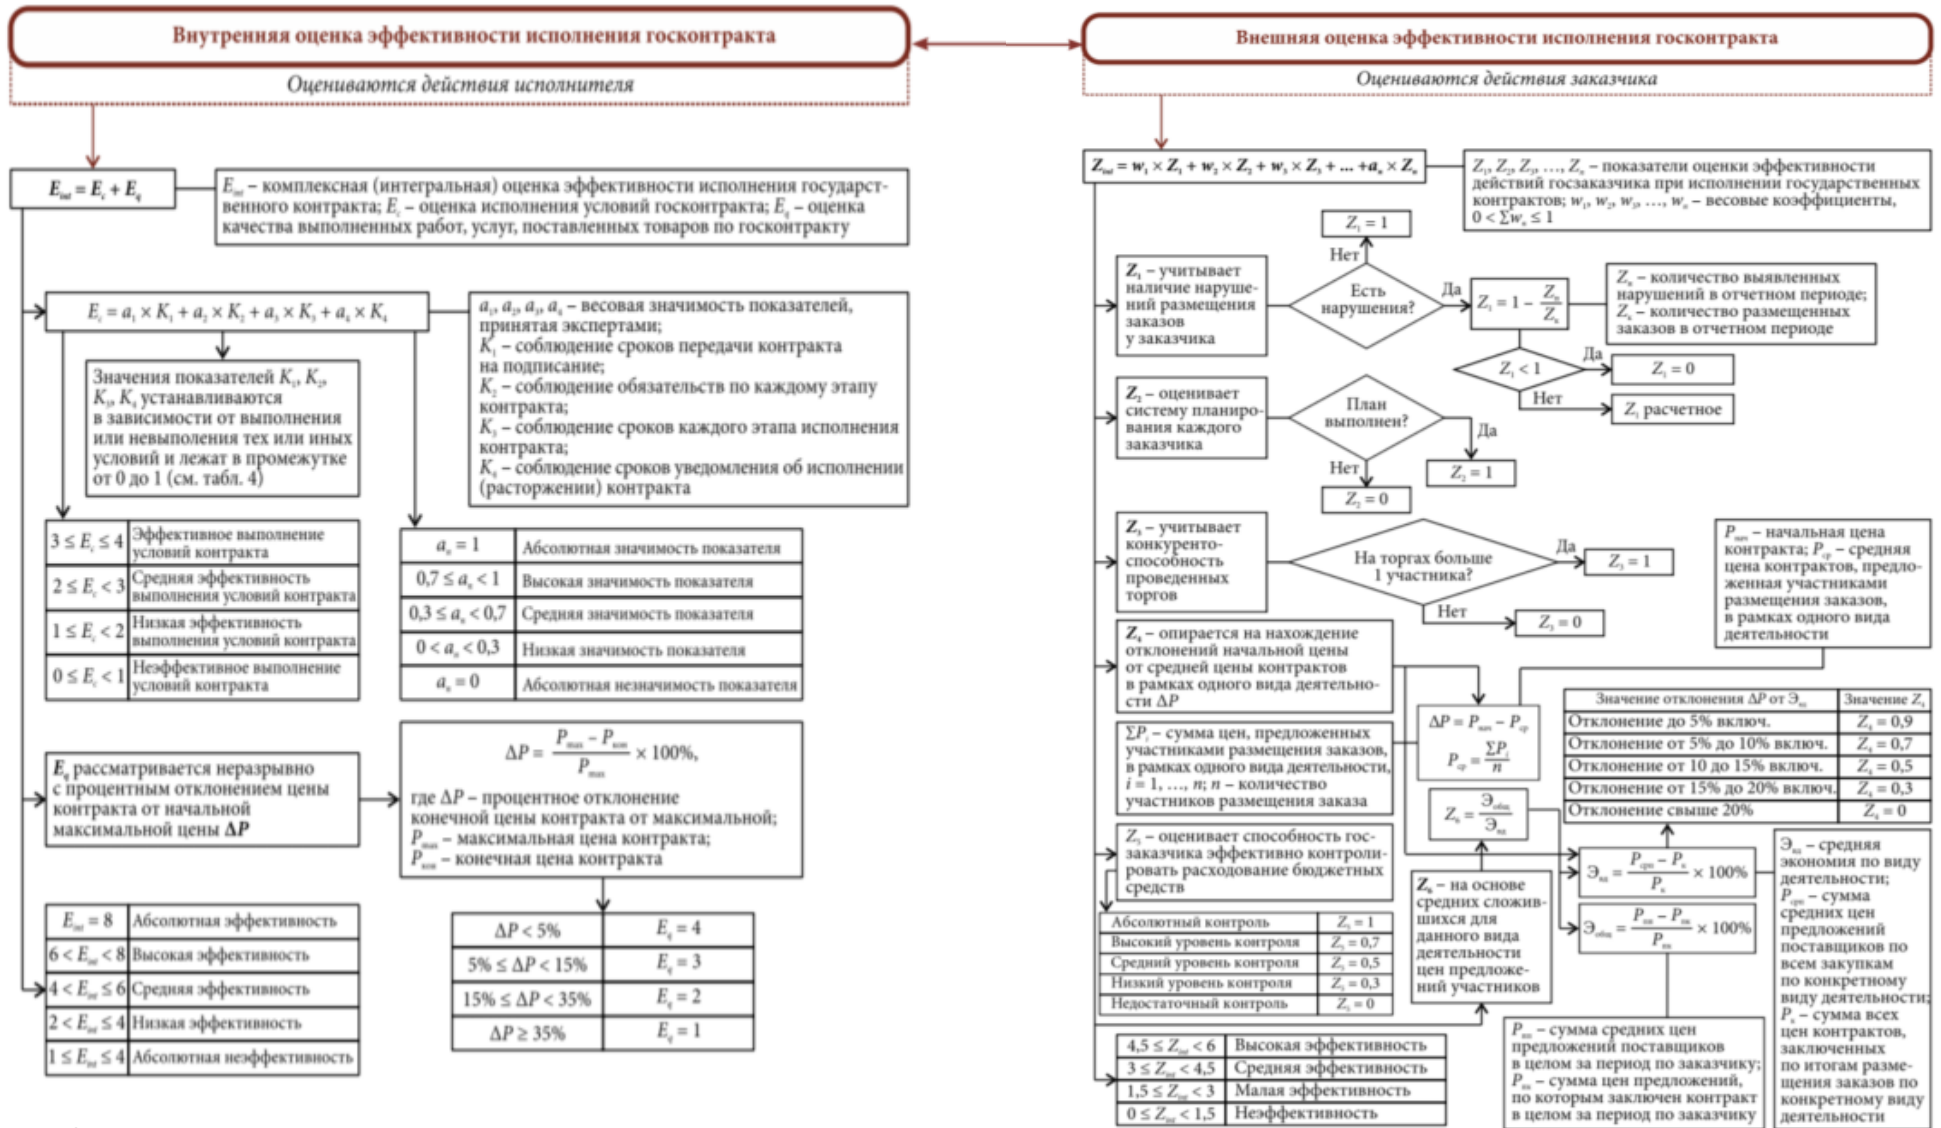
Внутренняя оценка эффективности исполнения госконтракта

Оцениваются действия исполнителя

$E_{int} = E_c + E_q$

$E_{int}$ – комплексная (интегральная) оценка эффективности исполнения государственного контракта; $E_c$ – оценка исполнения условий госконтракта; $E_q$ – оценка качества выполненных работ, услуг, поставленных товаров по госконтракту

$E_c = a_1 \times K_1 + a_2 \times K_2 + a_3 \times K_3 + a_4 \times K_4$

$a_1, a_2, a_3, a_4$ – весовая значимость показателей, принятая экспертами;
$K_1$ – соблюдение сроков передачи контракта на подписание;
$K_2$ – соблюдение обязательств по каждому этапу контракта;
$K_3$ – соблюдение сроков каждого этапа исполнения контракта;
$K_4$ – соблюдение сроков уведомления об исполнении (расторжении) контракта

Значения показателей $K_1, K_2, K_3, K_4$ устанавливаются в зависимости от выполнения или невыполнения тех или иных условий и лежат в промежутке от 0 до 1 (см. табл. 4)

| $3 \le E_c \le 4$ | Эффективное выполнение условий контракта |
|---|---|
| $2 \le E_c < 3$ | Средняя эффективность выполнения условий контракта |
| $1 \le E_c < 2$ | Низкая эффективность выполнения условий контракта |
| $0 \le E_c < 1$ | Неэффективное выполнение условий контракта |

| $a_n = 1$ | Абсолютная значимость показателя |
|---|---|
| $0,7 \le a_n < 1$ | Высокая значимость показателя |
| $0,3 \le a_n < 0,7$ | Средняя значимость показателя |
| $0 < a_n < 0,3$ | Низкая значимость показателя |
| $a_n = 0$ | Абсолютная незначимость показателя |

$E_q$ рассматривается неразрывно с процентным отклонением цены контракта от начальной максимальной цены $\Delta P$

$\Delta P = \frac{P_{max} - P_{кон}}{P_{max}} \times 100\%$,
где $\Delta P$ – процентное отклонение конечной цены контракта от максимальной;
$P_{max}$ – максимальная цена контракта;
$P_{кон}$ – конечная цена контракта

| $E_{int} = 8$ | Абсолютная эффективность |
|---|---|
| $6 < E_{int} < 8$ | Высокая эффективность |
| $4 < E_{int} \le 6$ | Средняя эффективность |
| $2 < E_{int} \le 4$ | Низкая эффективность |
| $1 \le E_{int} \le 4$ | Абсолютная неэффективность |

| $\Delta P < 5\%$ | $E_q = 4$ |
|---|---|
| $5\% \le \Delta P < 15\%$ | $E_q = 3$ |
| $15\% \le \Delta P < 35\%$ | $E_q = 2$ |
| $\Delta P \ge 35\%$ | $E_q = 1$ |

Внешняя оценка эффективности исполнения госконтракта

Оцениваются действия заказчика

$Z_{int} = w_1 \times Z_1 + w_2 \times Z_2 + w_3 \times Z_3 + ... + a_n \times Z_n$

$Z_1, Z_2, Z_3, ..., Z_n$ – показатели оценки эффективности действий госзаказчика при исполнении государственных контрактов; $w_1, w_2, w_3, ..., w_n$ – весовые коэффициенты, $0 < \Sigma w_n \le 1$

$Z_1$ – учитывает наличие нарушений размещения заказов у заказчика

Есть нарушения?
Нет
$Z_1 = 1$
Да
$Z_1 = 1 - \frac{Z_н}{Z_о}$

$Z_н$ – количество выявленных нарушений в отчетном периоде; $Z_о$ – количество размещенных заказов в отчетном периоде

$Z_1 < 1$
Да
$Z_1 = 0$
Нет
$Z_1$ расчетное

$Z_2$ – оценивает систему планирования каждого заказчика

План выполнен?
Да
$Z_2 = 1$
Нет
$Z_2 = 0$

$Z_3$ – учитывает конкурентоспособность проведенных торгов

На торгах больше 1 участника?
Да
$Z_3 = 1$
Нет
$Z_3 = 0$

$P_{нач}$ – начальная цена контракта; $P_{ср}$ – средняя цена контрактов, предложенная участниками размещения заказов, в рамках одного вида деятельности

$Z_4$ – опирается на нахождение отклонений начальной цены от средней цены контрактов в рамках одного вида деятельности $\Delta P$

$\Delta P = P_{нач} - P_{ср}$
$P_{ср} = \frac{\Sigma P_i}{n}$

$\Sigma P_i$ – сумма цен, предложенных участниками размещения заказов, в рамках одного вида деятельности, $i = 1, ..., n$; $n$ – количество участников размещения заказа

| Значение отклонения $\Delta P$ от $Э_{вз}$ | Значение $Z_4$ |
|---|---|
| Отклонение до 5% включ. | $Z_4 = 0,9$ |
| Отклонение от 5% до 10% включ. | $Z_4 = 0,7$ |
| Отклонение от 10 до 15% включ. | $Z_4 = 0,5$ |
| Отклонение от 15% до 20% включ. | $Z_4 = 0,3$ |
| Отклонение свыше 20% | $Z_4 = 0$ |

$Z_n = \frac{Э_{общ}}{Э_{вз}}$

$Z_5$ – оценивает способность госзаказчика эффективно контролировать расходование бюджетных средств

| Абсолютный контроль | $Z_5 = 1$ |
|---|---|
| Высокий уровень контроля | $Z_5 = 0,7$ |
| Средний уровень контроля | $Z_5 = 0,5$ |
| Низкий уровень контроля | $Z_5 = 0,3$ |
| Недостаточный контроль | $Z_5 = 0$ |

$Z_n$ – на основе средних сложившихся для данного вида деятельности цен предложений участников

$Э_{вз} = \frac{P_{сро} - P_к}{P_к} \times 100\%$

$Э_{общ} = \frac{P_{ро} - P_{пз}}{P_{пз}} \times 100\%$

$Э_{вз}$ – средняя экономия по виду деятельности; $P_{сро}$ – сумма средних цен предложений поставщиков по всем закупкам по конкретному виду деятельности; $P_к$ – сумма всех цен контрактов, заключенных по итогам размещения заказов по конкретному виду деятельности

$P_{ро}$ – сумма средних цен предложений поставщиков в целом за период по заказчику; $P_{пз}$ – сумма цен предложений, по которым заключен контракт в целом за период по заказчику

| $4,5 \le Z_{int} < 6$ | Высокая эффективность |
|---|---|
| $3 \le Z_{int} < 4,5$ | Средняя эффективность |
| $1,5 \le Z_{int} < 3$ | Малая эффективность |
| $0 \le Z_{int} < 1,5$ | Неэффективность |